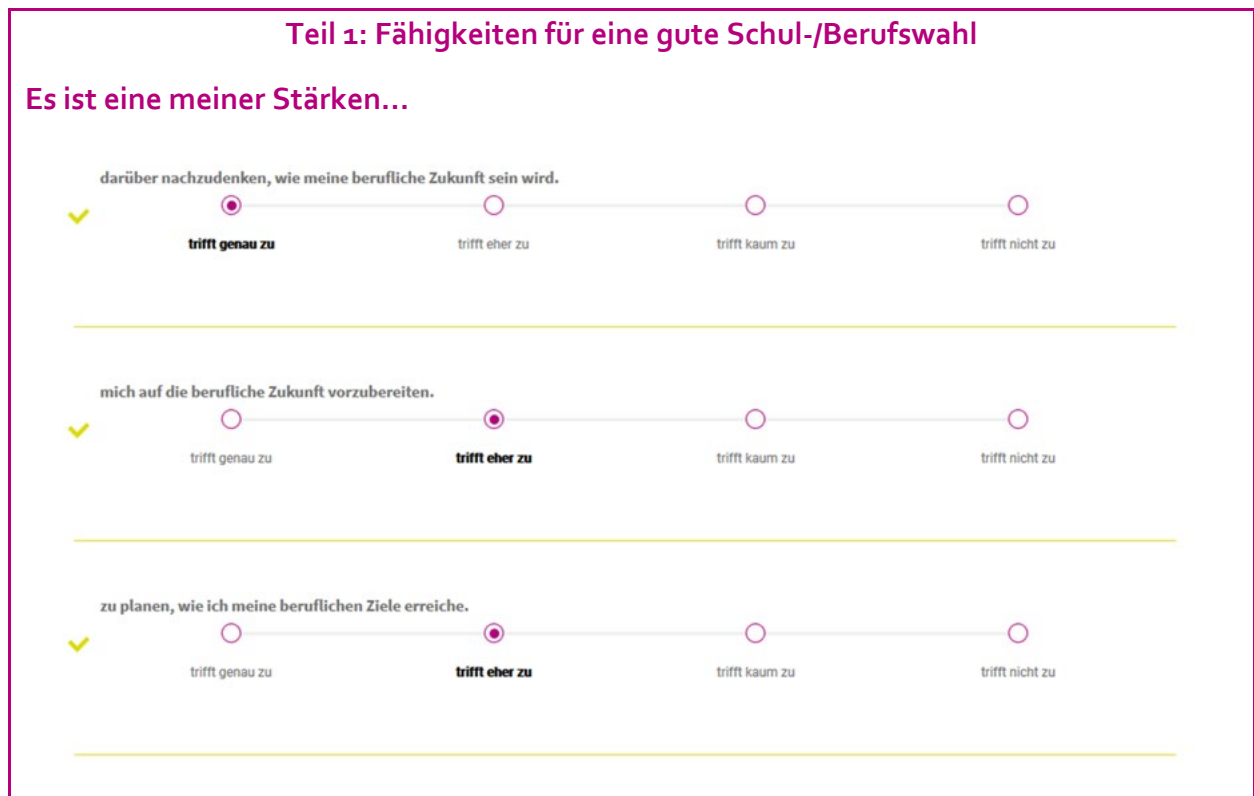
Teil 1: Fähigkeiten für eine gute Schul-/Berufswahl

Es ist eine meiner Stärken…

darüber nachzudenken, wie meine berufliche Zukunft sein wird.

trifft genau zu trifft eher zu trifft kaum zu trifft nicht zu

mich auf die berufliche Zukunft vorzubereiten.

trifft genau zu trifft eher zu trifft kaum zu trifft nicht zu

zu planen, wie ich meine beruflichen Ziele erreiche.

trifft genau zu trifft eher zu trifft kaum zu trifft nicht zu